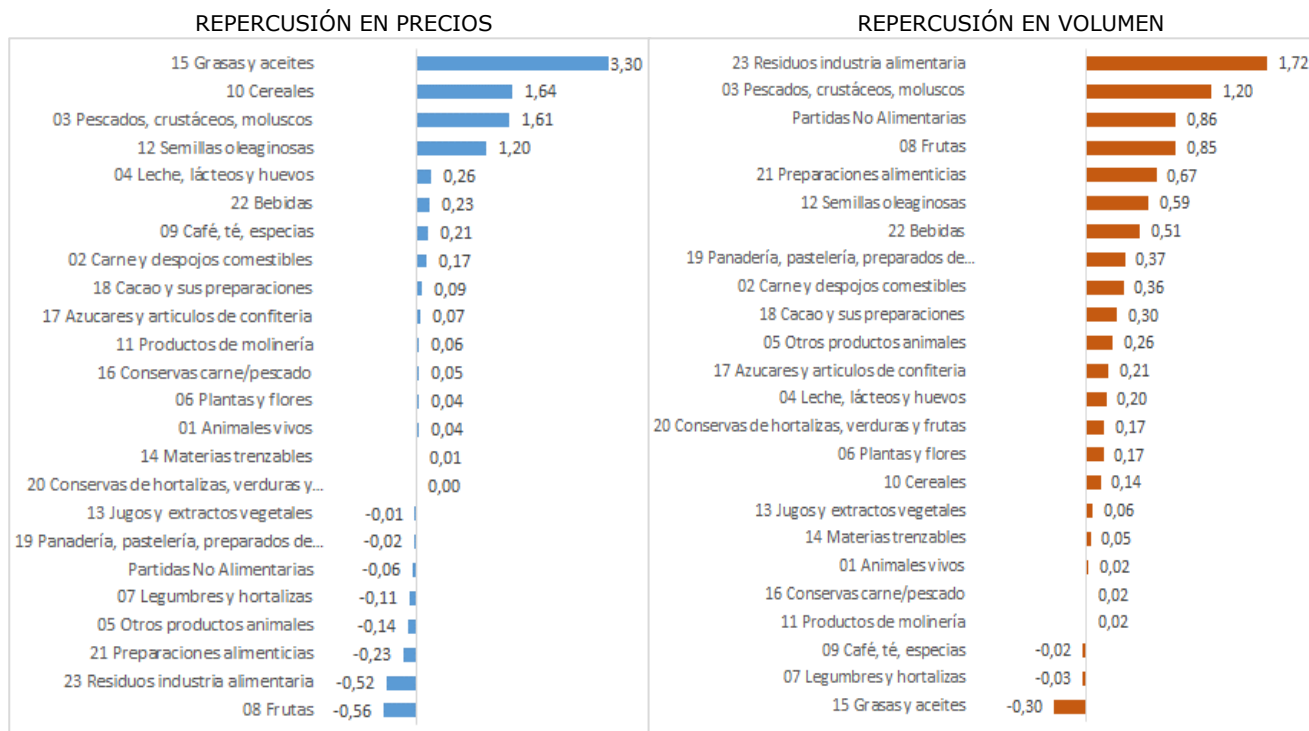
REPERCUSIÓN EN PRECIOS

| | |
|---|---|
| 15 Grasas y aceites | 3,30 |
| 10 Cereales | 1,64 |
| 03 Pescados, crustáceos, moluscos | 1,61 |
| 12 Semillas oleaginosas | 1,20 |
| 04 Leche, lácteos y huevos | 0,26 |
| 22 Bebidas | 0,23 |
| 09 Café, té, especias | 0,21 |
| 02 Carne y despojos comestibles | 0,17 |
| 18 Cacao y sus preparaciones | 0,09 |
| 17 Azucares y articulos de confiteria | 0,07 |
| 11 Productos de molinería | 0,06 |
| 16 Conservas carne/pescado | 0,05 |
| 06 Plantas y flores | 0,04 |
| 01 Animales vivos | 0,04 |
| 14 Materias trenzables | 0,01 |
| 20 Conservas de hortalizas, verduras y... | 0,00 |
| 13 Jugos y extractos vegetales | -0,01 |
| 19 Panadería, pastelería, preparados de... | -0,02 |
| Partidas No Alimentarias | -0,06 |
| 07 Legumbres y hortalizas | -0,11 |
| 05 Otros productos animales | -0,14 |
| 21 Preparaciones alimenticias | -0,23 |
| 23 Residuos industria alimentaria | -0,52 |
| 08 Frutas | -0,56 |

REPERCUSIÓN EN VOLUMEN

| | |
|---|---|
| 23 Residuos industria alimentaria | 1,72 |
| 03 Pescados, crustáceos, moluscos | 1,20 |
| Partidas No Alimentarias | 0,86 |
| 08 Frutas | 0,85 |
| 21 Preparaciones alimenticias | 0,67 |
| 12 Semillas oleaginosas | 0,59 |
| 22 Bebidas | 0,51 |
| 19 Panadería, pastelería, preparados de... | 0,37 |
| 02 Carne y despojos comestibles | 0,36 |
| 18 Cacao y sus preparaciones | 0,30 |
| 05 Otros productos animales | 0,26 |
| 17 Azucares y articulos de confiteria | 0,21 |
| 04 Leche, lácteos y huevos | 0,20 |
| 20 Conservas de hortalizas, verduras y frutas | 0,17 |
| 06 Plantas y flores | 0,17 |
| 10 Cereales | 0,14 |
| 13 Jugos y extractos vegetales | 0,06 |
| 14 Materias trenzables | 0,05 |
| 01 Animales vivos | 0,02 |
| 16 Conservas carne/pescado | 0,02 |
| 11 Productos de molinería | 0,02 |
| 09 Café, té, especias | -0,02 |
| 07 Legumbres y hortalizas | -0,03 |
| 15 Grasas y aceites | -0,30 |